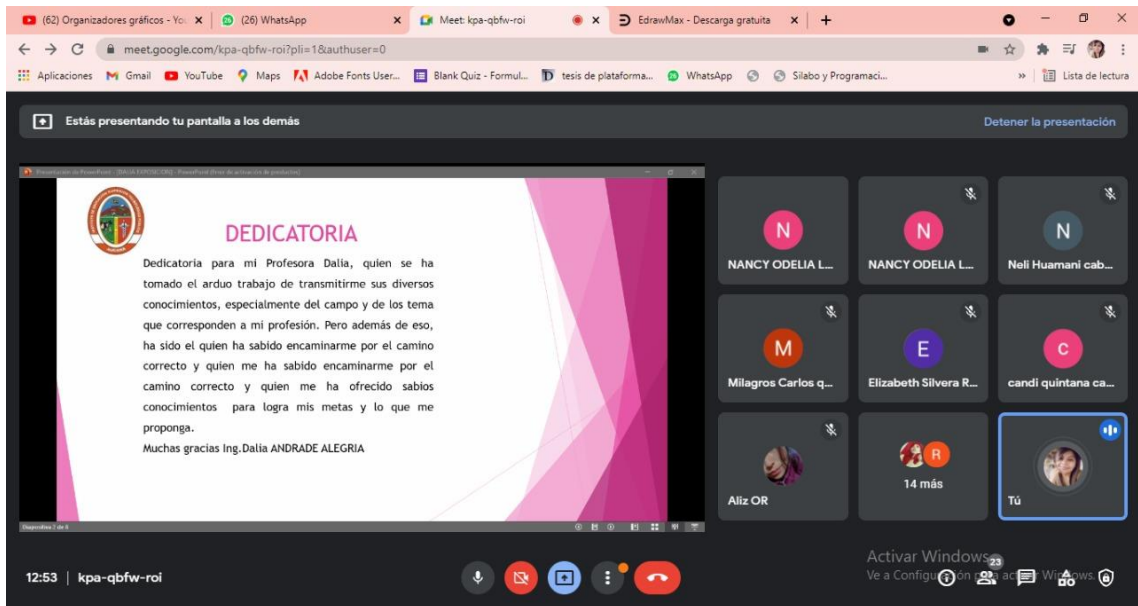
(62) Organizadores gráficos - Yo × | (26) WhatsApp × | Meet: kpa-qbfw-roi × | EdrawMax - Descarga gratuita × | +

meet.google.com/kpa-qbfw-roi?pli=1&authuser=0

Aplicaciones Gmail YouTube Maps Adobe Fonts User... Blank Quiz - Formul... tesis de plataforma... WhatsApp Silabo y Programaci... » Lista de lectura

Estás presentando tu pantalla a los demás

Detener la presentación

DEDICATORIA

Dedicatoria para mi Profesora Dalia, quien se ha tomado el arduo trabajo de transmitirme sus diversos conocimientos, especialmente del campo y de los tema que corresponden a mi profesión. Pero además de eso, ha sido el quien ha sabido encaminarme por el camino correcto y quien me ha sabido encaminarme por el camino correcto y quien me ha ofrecido sabios conocimientos para logra mis metas y lo que me proponga.

Muchas gracias Ing.Dalia ANDRADE ALEGRIA

N
NANCY ODELIA L...

N
NANCY ODELIA L...

N
Neli Huamani cab...

M
Milagros Carlos q...

E
Elizabeth Silvera R...

C
candi quintana ca...

Aliz OR

R
14 más

Tú

Activar Windows
Ve a Configuración para activar Windows.

23

12:53 | kpa-qbfw-roi